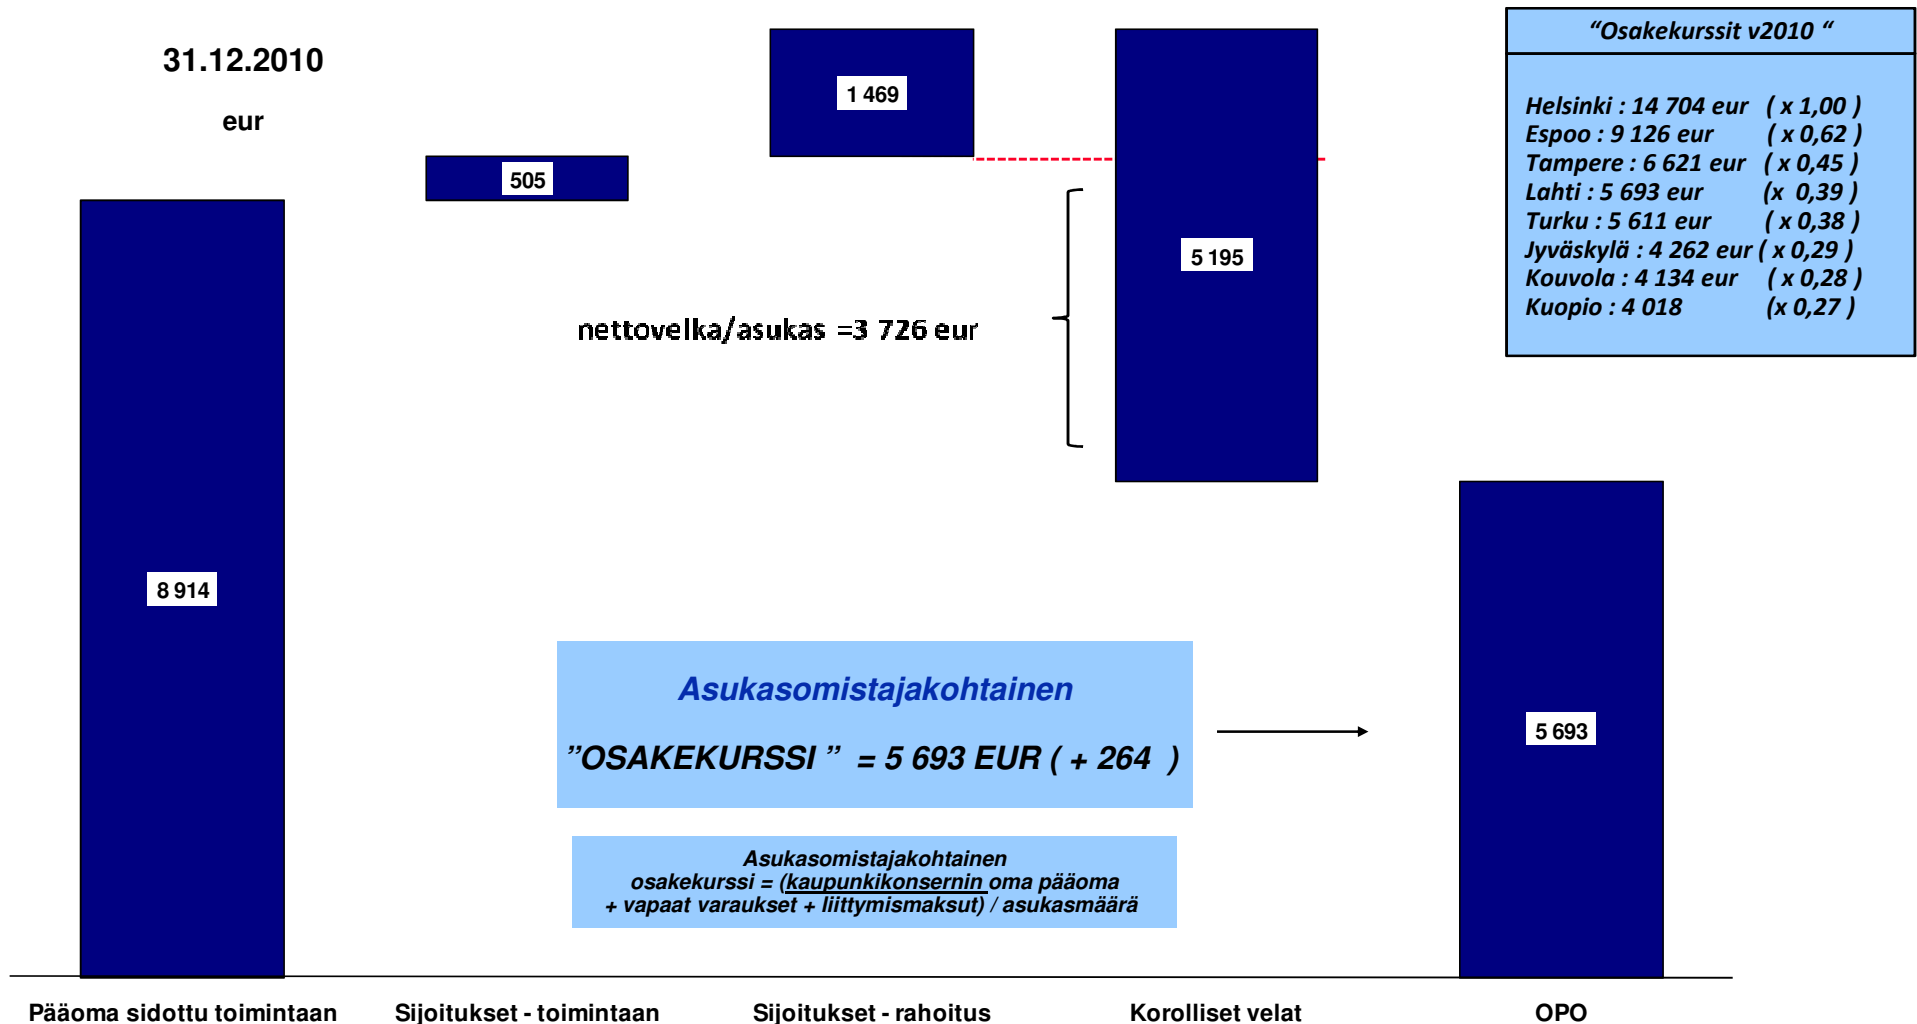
31.12.2010

eur

505

1 469

5 195

nettovelka/asukas =3 726 eur

8 914

5 693

“Osakekurssit v2010 “

Helsinki : 14 704 eur ( x 1,00 )
Espoo : 9 126 eur ( x 0,62 )
Tampere : 6 621 eur ( x 0,45 )
Lahti : 5 693 eur (x 0,39 )
Turku : 5 611 eur ( x 0,38 )
Jyväskylä : 4 262 eur ( x 0,29 )
Kouvola : 4 134 eur ( x 0,28 )
Kuopio : 4 018 (x 0,27 )

Asukasomistajakohtainen

”OSAKEKURSSI ” = 5 693 EUR ( + 264 )

Asukasomistajakohtainen osakekurssi = (kaupunkikonsernin oma pääoma + vapaat varaukset + liittymismaksut) / asukasmäärä

Pääoma sidottu toimintaan

Sijoitukset - toimintaan

Sijoitukset - rahoitus

Korolliset velat

OPO